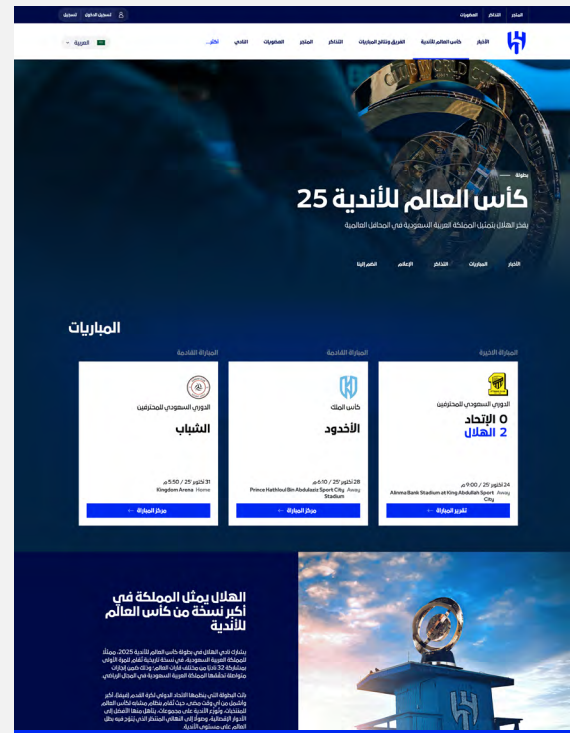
المتجر التذاكر العضويات

تسجيل الدخول تسجيل

الأخبار كأس العالم للأندية الفريق ونتائج المباريات التذاكر المتجر العضويات النادي تطبيق...

العربية

بطولة

كأس العالم للأندية 25

يفخر الهلال بتمثيل المملكة العربية السعودية في المحافل العالمية

الأخبار المباريات التذاكر الإعلام انضم إلينا

المباريات

المباراة الأخيرة

الدوري السعودي للمحترفين

0 الإتحاد
2 الهلال

24 أكتوبر '25 / 9:00م
Alinma Bank Stadium at King Abdullah Sport City Away

تقرير المباراة

المباراة القادمة

كأس الملك

الأخدود

28 أكتوبر '25 / 6:10م
Prince Hathloul Bin Abdulaziz Sport City Stadium Away

مركز المباراة

المباراة القادمة

الدوري السعودي للمحترفين

الشباب

31 أكتوبر '25 / 5:50م
Kingdom Arena Home

مركز المباراة

الهلال يمثل المملكة في أكبر نسخة من كأس العالم للأندية

يشارك نادي الهلال في بطولة كأس العالم للأندية 2025، ممثلاً للمملكة العربية السعودية، في نسخة تاريخية تقام للمرة الأولى بمشاركة 32 نادياً من مختلف قارات العالم، وذلك ضمن إنجازات متواصلة تحققها المملكة العربية السعودية في المجال الرياضي.

تعد البطولة التي ينظمها الاتحاد الدولي لكرة القدم (فيفا)، أكبر وأشمل من أي وقت مضى، حيث تقام بنظام مشابه لكأس العالم للمنتخبات، وتوزع الأندية على مجموعات، يتأهل منها الأفضل إلى الأدوار الإقصائية، وصولاً إلى النهائي المنتظر الذي يتوج فيه بطل العالم على مستوى الأندية.